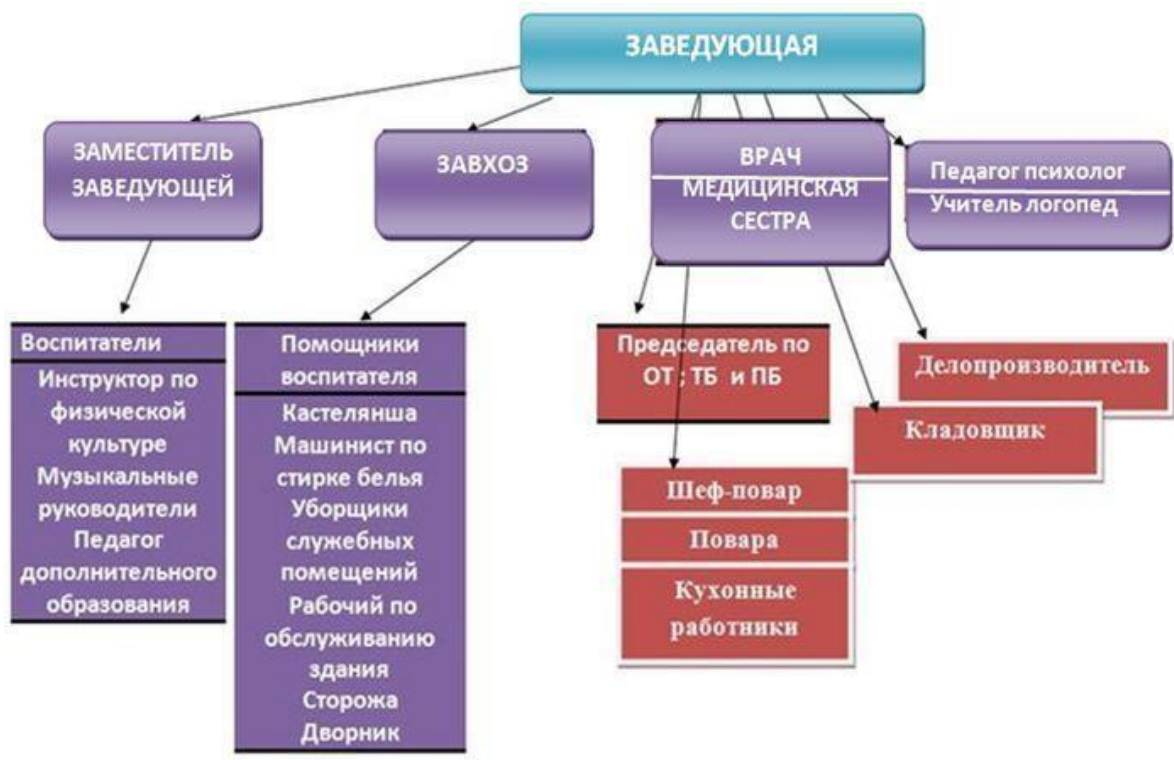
ЗАВЕДУЮЩАЯ

ЗАМЕСТИТЕЛЬ ЗАВЕДУЮЩЕЙ

ЗАВХОЗ

ВРАЧ

МЕДИЦИНСКАЯ СЕСТРА

Педагог психолог

Учитель логопед

Воспитатели

Инструктор по физической культуре

Музыкальные руководители

Педагог дополнительного образования

Помощники воспитателя

Кастелянша

Машинист по стирке белья

Уборщики служебных помещений

Рабочий по обслуживанию здания

Сторожа

Дворник

Председатель по ОТ ; ТБ и ПБ

Делопроизводитель

Кладовщик

Шеф-повар

Повара

Кухонные работники